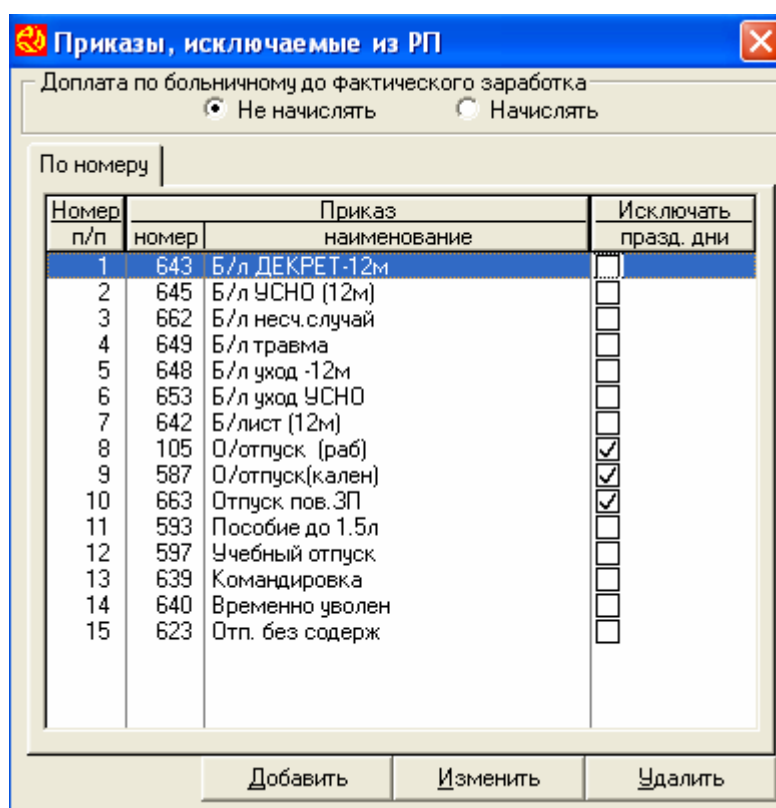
Приказы, исключаемые из РП

Доплата по больничному до фактического заработка
Не начислять Начислять

По номеру

| Номер п/п | Приказ номер | Приказ наименование | Исключать празд. дни |
|---|---|---|---|
| 1 | 643 | Б/л ДЕКРЕТ-12м | ☐ |
| 2 | 645 | Б/л УСНО (12м) | ☐ |
| 3 | 662 | Б/л несч.случай | ☐ |
| 4 | 649 | Б/л травма | ☐ |
| 5 | 648 | Б/л уход -12м | ☐ |
| 6 | 653 | Б/л уход УСНО | ☐ |
| 7 | 642 | Б/лист (12м) | ☐ |
| 8 | 105 | О/отпуск (раб) | ☑ |
| 9 | 587 | О/отпуск(кален) | ☑ |
| 10 | 663 | Отпуск пов.ЗП | ☑ |
| 11 | 593 | Пособие до 1.5л | ☐ |
| 12 | 597 | Учебный отпуск | ☐ |
| 13 | 639 | Командировка | ☐ |
| 14 | 640 | Временно уволен | ☐ |
| 15 | 623 | Отп. без содерж | ☐ |

Добавить Изменить Удалить